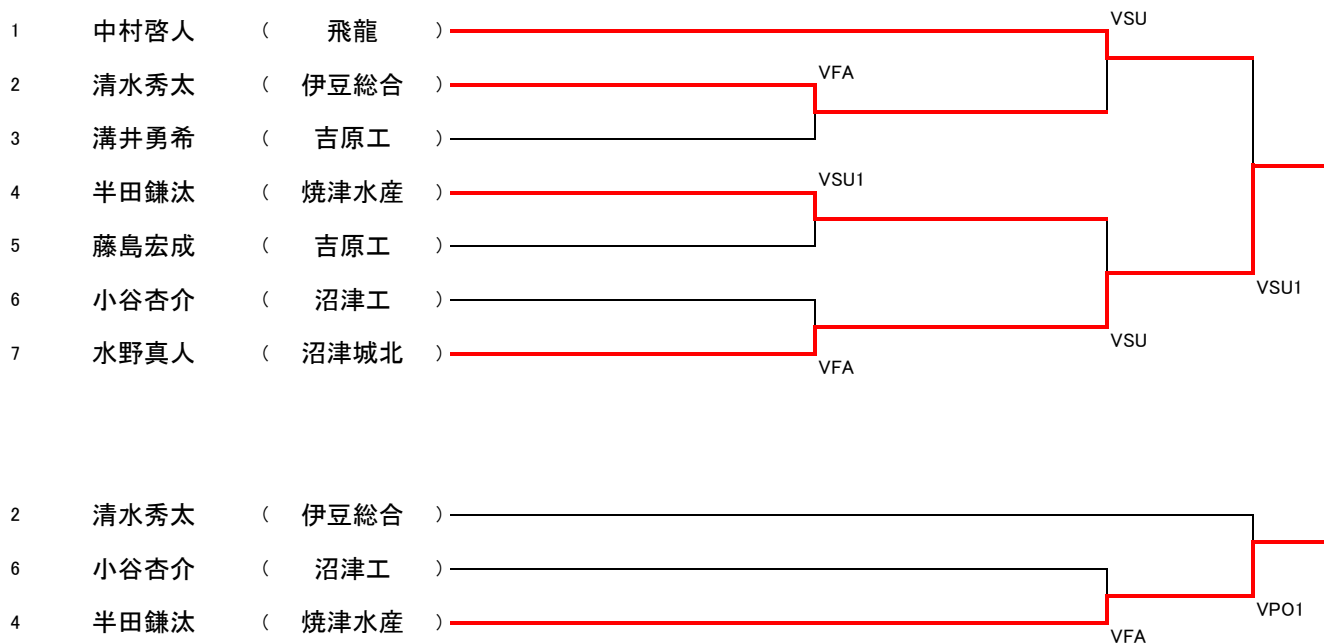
1 中村啓人 （ 飛龍 ）
2 清水秀太 （ 伊豆総合 ）
3 溝井勇希 （ 吉原工 ）
4 半田鎌汰 （ 焼津水産 ）
5 藤島宏成 （ 吉原工 ）
6 小谷杏介 （ 沼津工 ）
7 水野真人 （ 沼津城北 ）

VSU
VFA
VSU1
VSU1
VSU
VFA

2 清水秀太 （ 伊豆総合 ）
6 小谷杏介 （ 沼津工 ）
4 半田鎌汰 （ 焼津水産 ）

VPO1
VFA